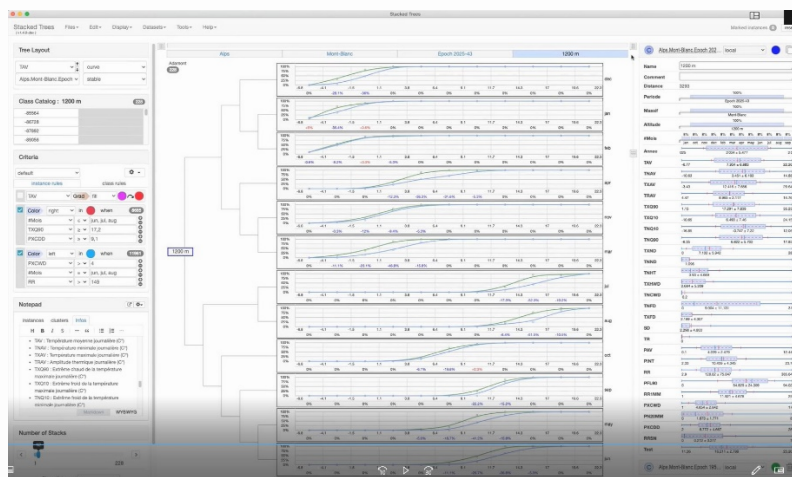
Stacked Trees

Stacked Trees    File    Edit    Display    Datasets    Tools    Help

Tree Layout

TAV    curve

Alps.Mont-Blanc.Epoch    stable

Class Catalog : 1200 m

Criteria

default

instance rules    class rules

TAV    TX

Color    right    in    when

RMoia

TXQ90    ≥    17,2

PXCDD    ≤    8,1

Color    left    in    when

PXCWD    ≥    4

RMoia

RR    ≥    148

Notepad

instances    clusters    infos

- TAV : Température moyenne journalière (C°)
- TNAV : Température minimale journalière (C°)
- TXAV : Température maximale journalière (C°)
- TRAV : Amplitude thermique journalière (C°)
- TXQ90 : Extrême chaud de la température maximale journalière (C°)
- TXQ10 : Extrême froid de la température maximale journalière (C°)
- TNQ10 : Extrême froid de la température minimale journalière (C°)

WYSIWYG

Number of Stacks

Alps    Mont-Blanc    Epoch 2020-43    1200 m

Alignment

1200 m

dec    jan    feb    apr    nov    mar    jul    aug    oct    sep    may    jun

Alps.Mont-Blanc.Epoch 202    local

Name    1200 m
Comment
Distance
Periode
Massif    Mont-Blanc
Altitude    1200 m
PMois
Annee
TAV
TNAV
TXAV
TRAV
TXQ90
TXQ10
TNQ10
TNQ90
TSND
TNND
TNHT
TXHWD
TNCWD
TNFD
TXFD
SD
TR
PAV
PINT
RR
PFL90
RR1MM
PXCWD
PN20MM
PXCDD
RR20
Tnx

Alps.Mont-Blanc.Epoch 193    local